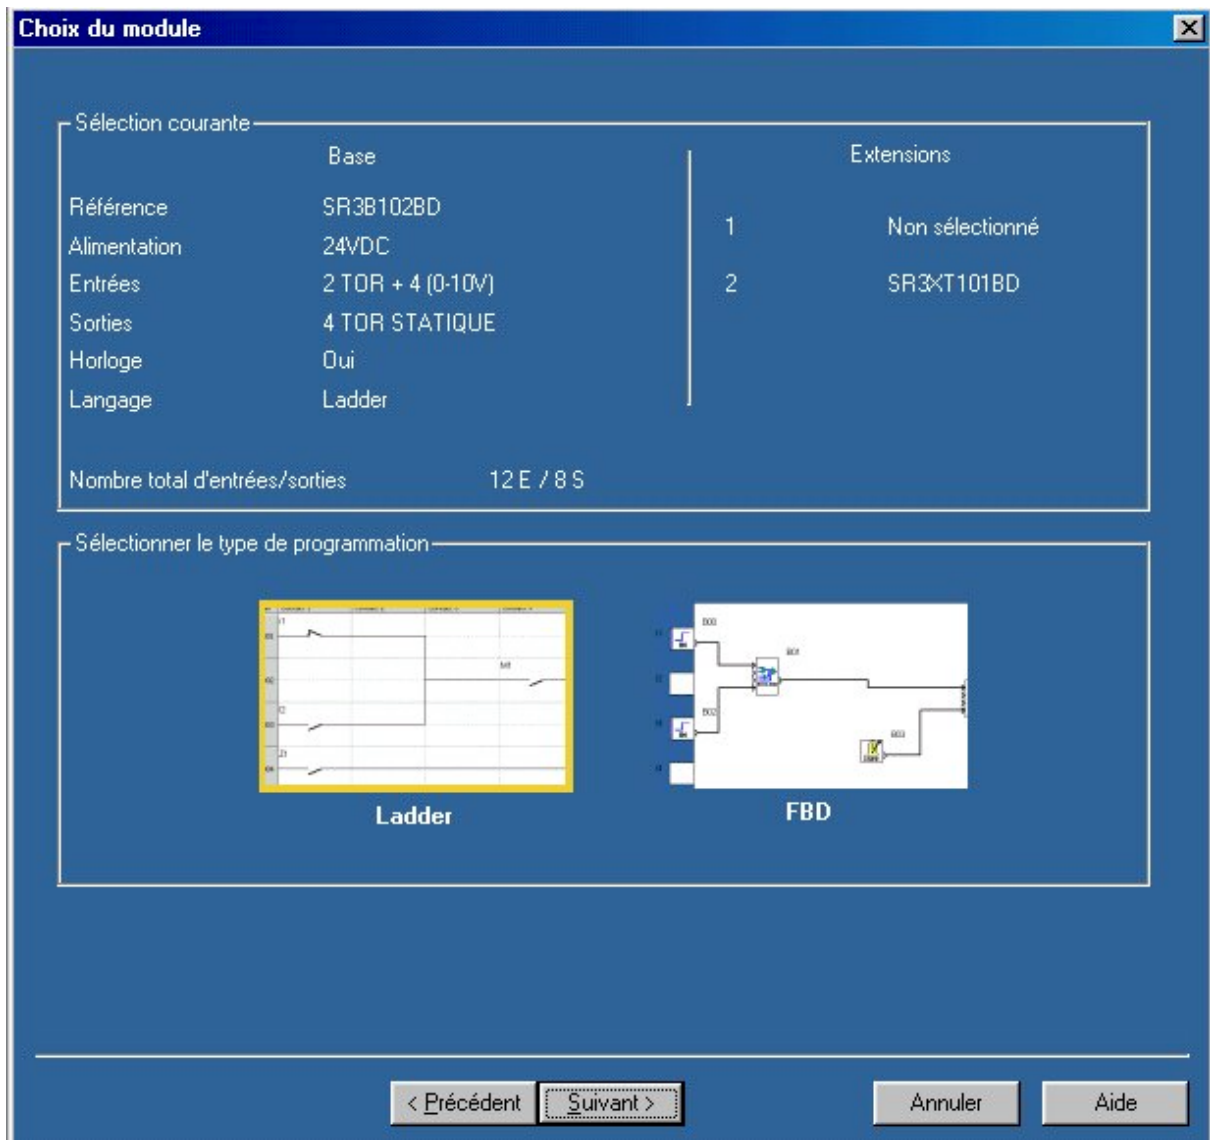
Choix du module

Sélection courante

Base

Référence SR3B102BD
Alimentation 24VDC
Entrées 2 TOR + 4 (0-10V)
Sorties 4 TOR STATIQUE
Horloge Oui
Langage Ladder

Nombre total d'entrées/sorties 12 E / 8 S

Extensions

1 Non sélectionné
2 SR3XT101BD

Sélectionner le type de programmation

Ladder

FBD

< Précédent
Suivant >
Annuler
Aide